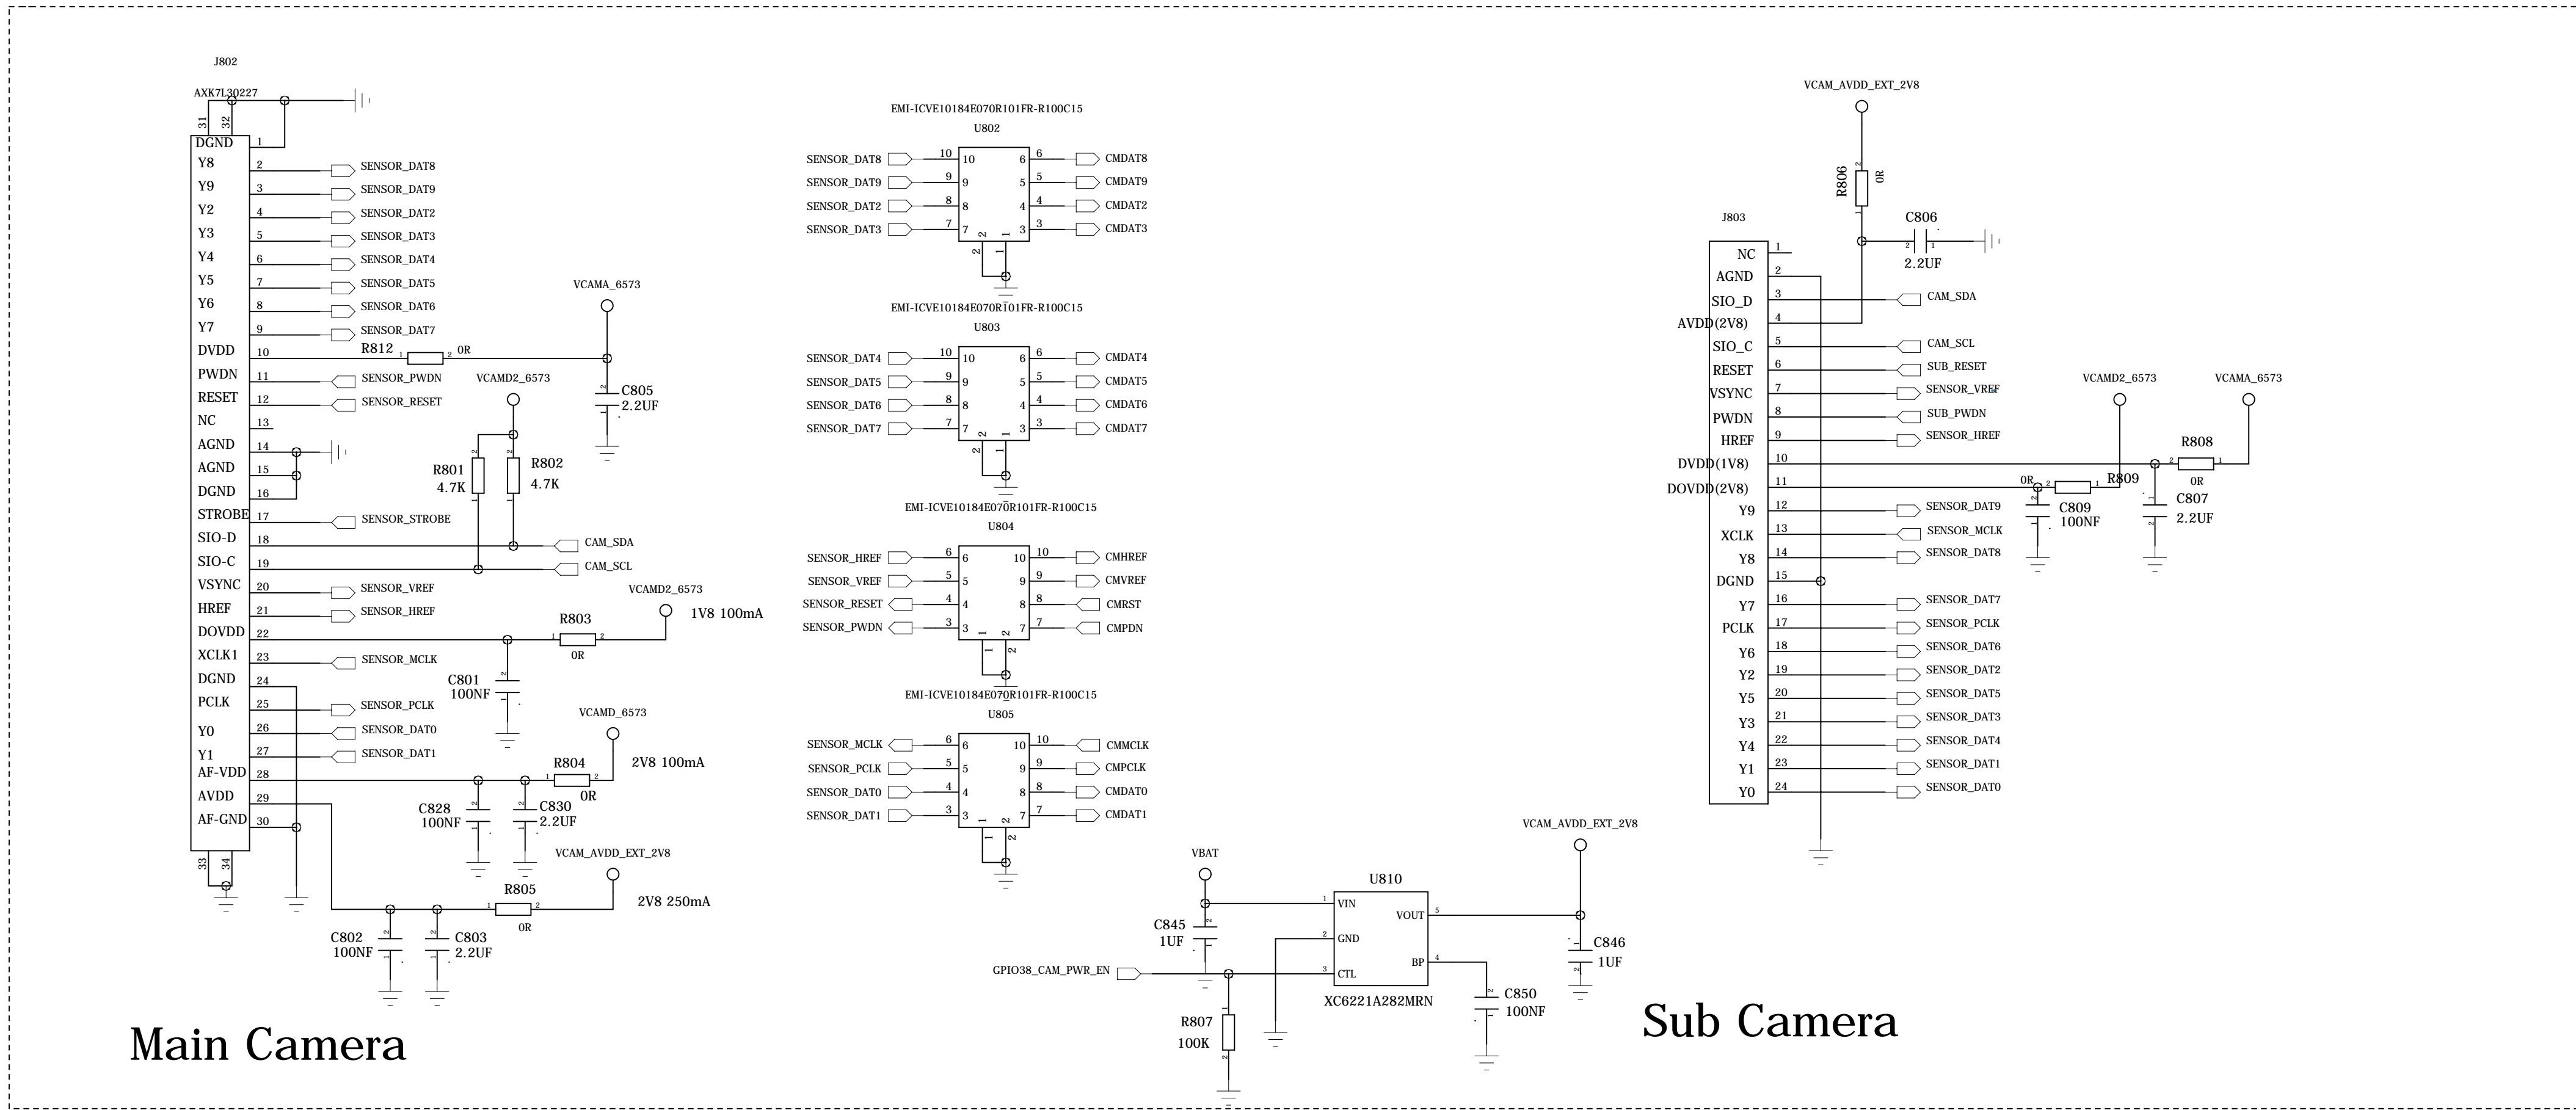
J802
AXK7L30227
31 32
DGND 1
Y8 2 SENSOR_DAT8
Y9 3 SENSOR_DAT9
Y2 4 SENSOR_DAT2
Y3 5 SENSOR_DAT3
Y4 6 SENSOR_DAT4
Y5 7 SENSOR_DAT5
Y6 8 SENSOR_DAT6
Y7 9 SENSOR_DAT7
DVDD 10
PWDN 11 SENSOR_PWDN
RESET 12 SENSOR_RESET
NC 13
AGND 14
AGND 15
DGND 16
STROBE 17 SENSOR_STROBE
SIO-D 18 CAM_SDA
SIO-C 19 CAM_SCL
VSYNC 20 SENSOR_VREF
HREF 21 SENSOR_HREF
DOVDD 22
XCLK1 23 SENSOR_MCLK
DGND 24
PCLK 25 SENSOR_PCLK
Y0 26 SENSOR_DAT0
Y1 27 SENSOR_DAT1
AF-VDD 28
AVDD 29
AF-GND 30
33 34

VCAMA_6573
R812 1 2 0R
C805 2.2UF
VCAMD2_6573
R801 4.7K
R802 4.7K
VCAMD2_6573
R803 1 2 0R
1V8 100mA
C801 100NF
VCAMD_6573
R804 1 2 0R
2V8 100mA
C828 100NF
C830 2.2UF
VCAM_AVDD_EXT_2V8
R805 1 2 0R
2V8 250mA
C802 100NF
C803 2.2UF

EMI-ICVE10184E070R101FR-R100C15
U802
SENSOR_DAT8 10 10 6 6 CMDAT8
SENSOR_DAT9 9 9 5 5 CMDAT9
SENSOR_DAT2 8 8 4 4 CMDAT2
SENSOR_DAT3 7 7 3 3 CMDAT3
2 1

EMI-ICVE10184E070R101FR-R100C15
U803
SENSOR_DAT4 10 10 6 6 CMDAT4
SENSOR_DAT5 9 9 5 5 CMDAT5
SENSOR_DAT6 8 8 4 4 CMDAT6
SENSOR_DAT7 7 7 3 3 CMDAT7
2 1

EMI-ICVE10184E070R101FR-R100C15
U804
SENSOR_HREF 6 6 10 10 CMHREF
SENSOR_VREF 5 5 9 9 CMVREF
SENSOR_RESET 4 4 8 8 CMRST
SENSOR_PWDN 3 3 7 7 CMPDN
1 2

EMI-ICVE10184E070R101FR-R100C15
U805
SENSOR_MCLK 6 6 10 10 CMMCLK
SENSOR_PCLK 5 5 9 9 CMPCLK
SENSOR_DAT0 4 4 8 8 CMDAT0
SENSOR_DAT1 3 3 7 7 CMDAT1
1 2

VBAT
U810
C845 1UF
1 VIN
2 GND
3 CTL
VOUT 5
BP 4
XC6221A282MRN
GPIO38_CAM_PWR_EN
R807 100K
VCAM_AVDD_EXT_2V8
C846 1UF
C850 100NF

VCAM_AVDD_EXT_2V8
R806 0R
C806 2.2UF
J803
NC 1
AGND 2
SIO_D 3 CAM_SDA
AVDD(2V8) 4
SIO_C 5 CAM_SCL
RESET 6 SUB_RESET
VSYNC 7 SENSOR_VREF
PWDN 8 SUB_PWDN
HREF 9 SENSOR_HREF
DVDD(1V8) 10
DOVDD(2V8) 11
Y9 12 SENSOR_DAT9
XCLK 13 SENSOR_MCLK
Y8 14 SENSOR_DAT8
DGND 15
Y7 16 SENSOR_DAT7
PCLK 17 SENSOR_PCLK
Y6 18 SENSOR_DAT6
Y2 19 SENSOR_DAT2
Y5 20 SENSOR_DAT5
Y3 21 SENSOR_DAT3
Y4 22 SENSOR_DAT4
Y1 23 SENSOR_DAT1
Y0 24 SENSOR_DAT0
VCAMD2_6573
VCAMA_6573
R808 2 1 0R
0R 2 1 R809
C809 100NF
C807 2.2UF

Main Camera

Sub Camera